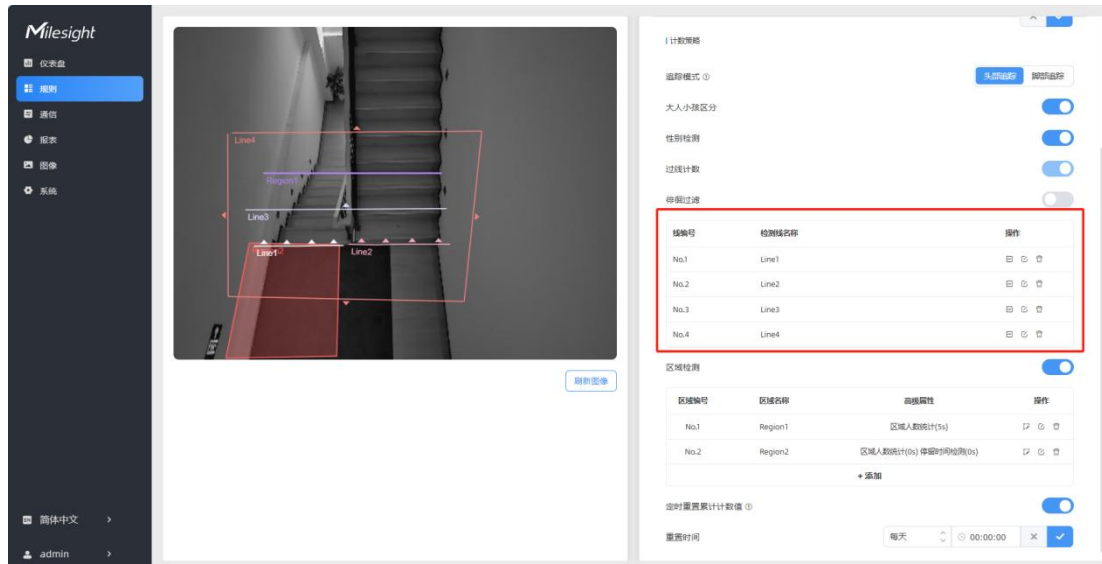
Milesight

仪表盘
规则
通信
报表
图像
系统

简体中文 >

admin >

Line4
Region1
Line3
Line1
Line2

刷新图像

计数策略

追踪模式 ①
头部追踪 脚部追踪

大人小孩区分

性别检测

过线计数

徘徊过滤

| 线编号 | 检测线名称 | 操作 |
|---|---|---|
| No.1 | Line1 | |
| No.2 | Line2 | |
| No.3 | Line3 | |
| No.4 | Line4 | |

区域检测

| 区域编号 | 区域名称 | 高级属性 | 操作 |
|---|---|---|---|
| No.1 | Region1 | 区域人数统计(5s) | |
| No.2 | Region2 | 区域人数统计(0s) 停留时间检测(0s) | |

+ 添加

定时重置累计计数值 ①

重置时间
每天
00:00:00